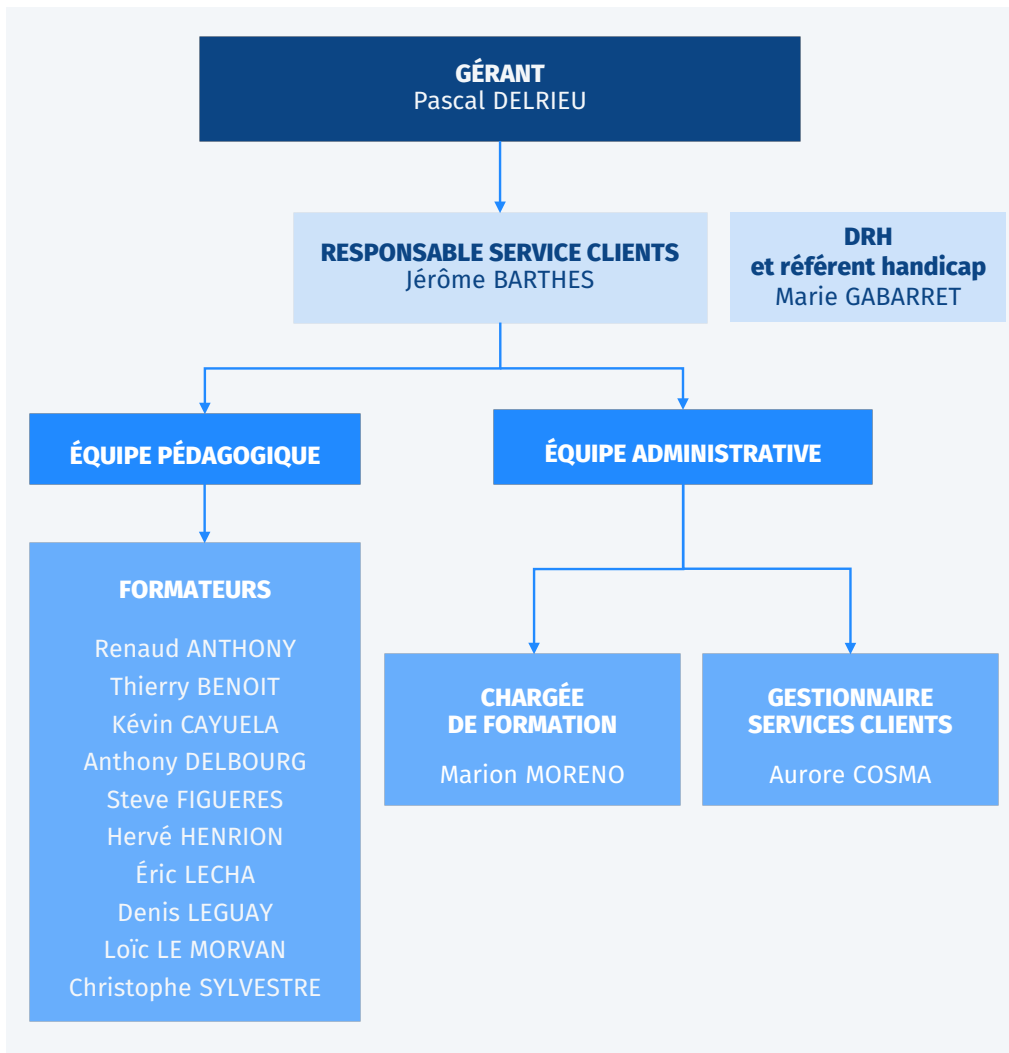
GÉRANT
Pascal DELRIEU

RESPONSABLE SERVICE CLIENTS
Jérôme BARTHES

DRH
et référent handicap
Marie GABARRET

ÉQUIPE PÉDAGOGIQUE

ÉQUIPE ADMINISTRATIVE

FORMATEURS

Renaud ANTHONY
Thierry BENOIT
Kévin CAYUELA
Anthony DELBOURG
Steve FIGUERES
Hervé HENRION
Éric LECHA
Denis LEGUAY
Loïc LE MORVAN
Christophe SYLVESTRE

CHARGÉE DE FORMATION

Marion MORENO

GESTIONNAIRE SERVICES CLIENTS

Aurore COSMA